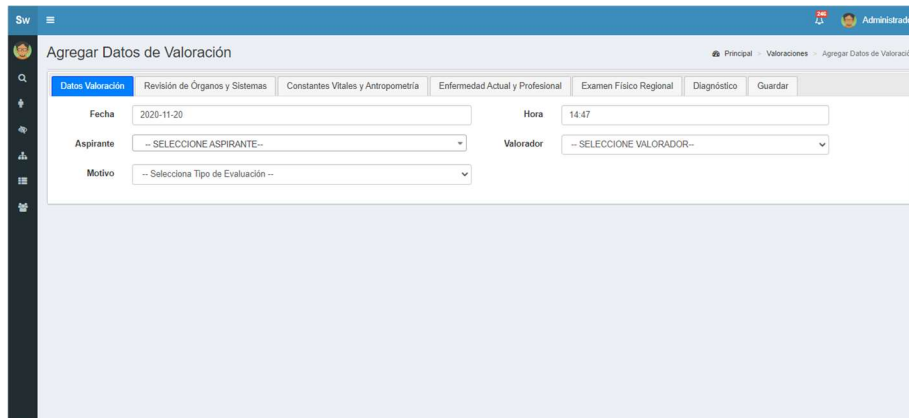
Sw ≡

246 Administrad

Agregar Datos de Valoración

Principal > Valoraciones > Agregar Datos de Valoració

Datos Valoración | Revisión de Órganos y Sistemas | Constantes Vitales y Antropometría | Enfermedad Actual y Profesional | Examen Físico Regional | Diagnóstico | Guardar

Fecha 2020-11-20

Hora 14:47

Aspirante -- SELECCIONE ASPIRANTE--

Valorador -- SELECCIONE VALORADOR--

Motivo -- Selecciona Tipo de Evaluación --